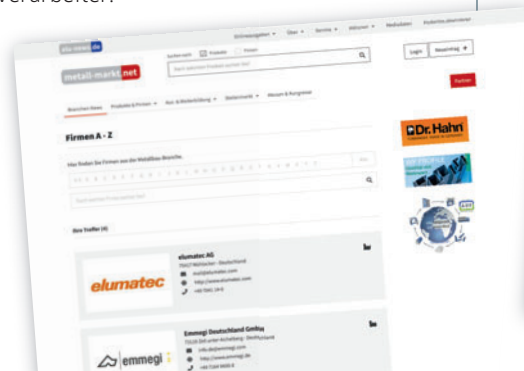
verarbeiten.

alu-news.de

metall-markt.net

Login

Partner

Branchen-News Produkte & Firmen Aus- & Weiterbildung Stellenmarkt Messen & Kongresse

Firmen A - Z

Hier finden Sie Firmen aus der Metallbau-Branche.

Dr. Hahn

elumatec

elumatec AG

Emmegi Deutschland GmbH

emmegi